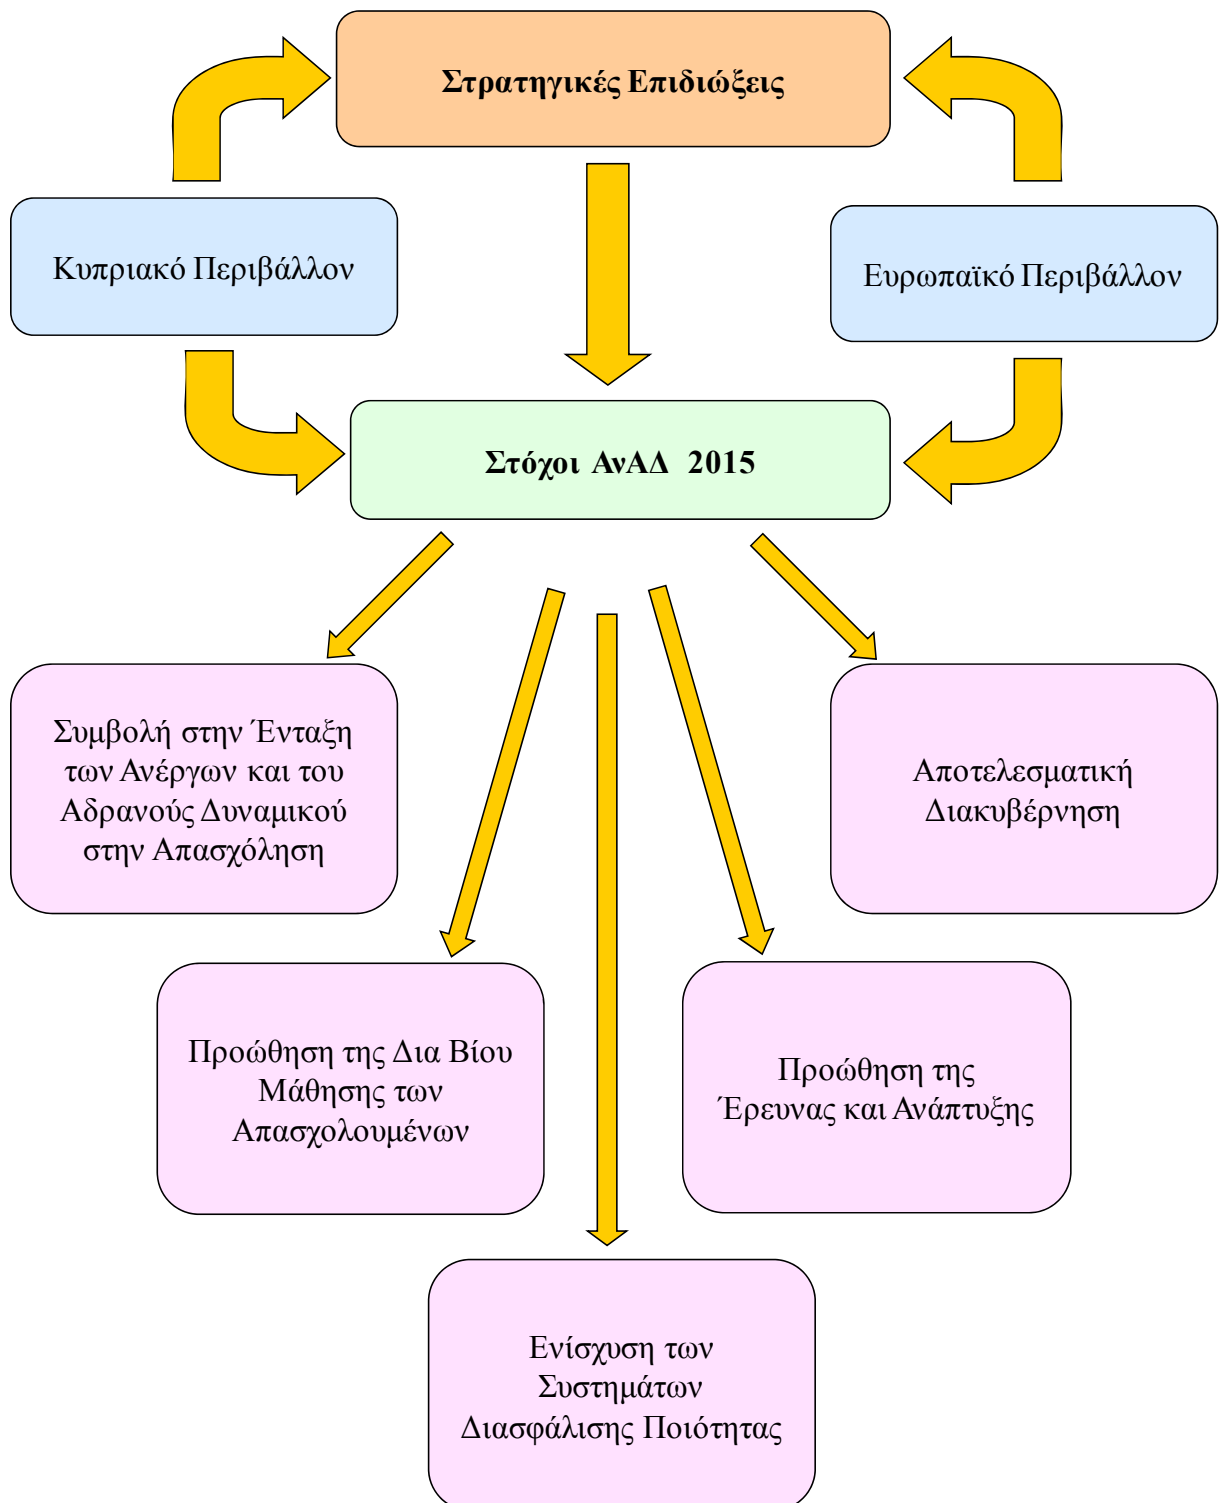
Στρατηγικές Επιδιώξεις

Κυπριακό Περιβάλλον

Ευρωπαϊκό Περιβάλλον

Στόχοι ΑνΑΔ 2015

Συμβολή στην Ένταξη των Ανέργων και του Αδρανούς Δυναμικού στην Απασχόληση

Αποτελεσματική Διακυβέρνηση

Προώθηση της Δια Βίου Μάθησης των Απασχολουμένων

Προώθηση της Έρευνας και Ανάπτυξης

Ενίσχυση των Συστημάτων Διασφάλισης Ποιότητας